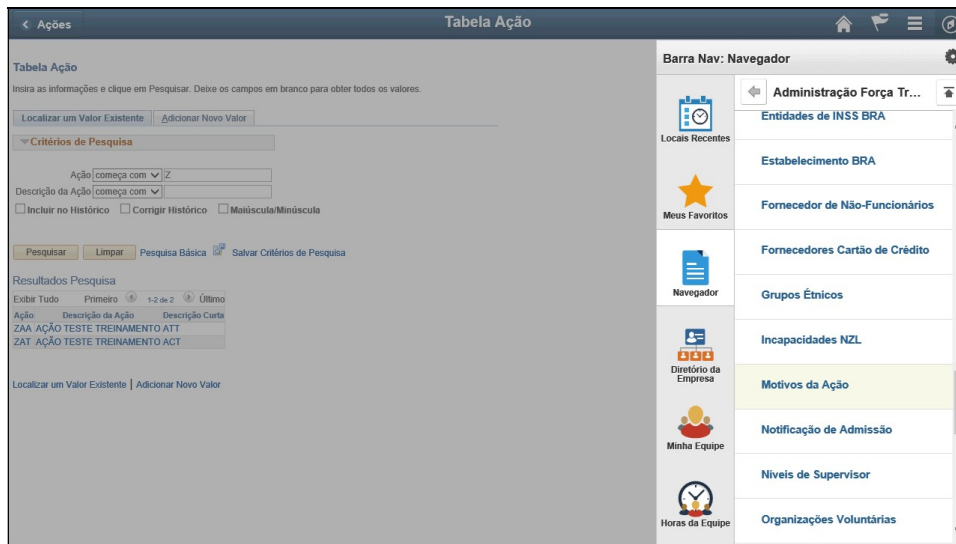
< Ações

Tabela Ação

Tabela Ação

Insira as informações e clique em Pesquisar. Deixe os campos em branco para obter todos os valores.

Localizar um Valor Existente | Adicionar Novo Valor

Critérios de Pesquisa

Ação começa com Z

Descrição da Ação começa com

Incluir no Histórico  Corrigir Histórico  Maiúscula/Minúscula

Pesquisar  Limpar  Pesquisa Básica  Salvar Critérios de Pesquisa

Resultados Pesquisa

Exibir Tudo  Primeiro  1-2 de 2  Último

| Ação | Descrição da Ação | Descrição Curta |
|---|---|---|
| ZAA | AÇÃO TESTE TREINAMENTO | ATT |
| ZAT | AÇÃO TESTE TREINAMENTO | ACT |

Localizar um Valor Existente | Adicionar Novo Valor

Barra Nav: Navegador

Locais Recentes

Meus Favoritos

Navegador

Diretório da Empresa

Minha Equipe

Horas da Equipe

Administração Força Tr...

Entidades de INSS BRA

Estabelecimento BRA

Fornecedor de Não-Funcionários

Fornecedores Cartão de Crédito

Grupos Étnicos

Incapacidades NZL

Motivos da Ação

Notificação de Admissão

Níveis de Supervisor

Organizações Voluntárias